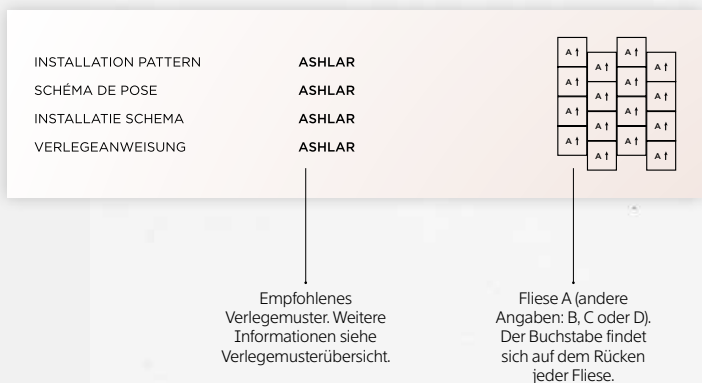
| | |
|---|---|
| INSTALLATION PATTERN | ASHLAR |
| SCHÉMA DE POSE | ASHLAR |
| INSTALLATIE SCHEMA | ASHLAR |
| VERLEGEANWEISUNG | ASHLAR |

A↑ A↑ A↑ A↑
A↑ A↑ A↑ A↑
A↑ A↑ A↑ A↑
A↑ A↑ A↑ A↑

Empfohlenes Verlegemuster. Weitere Informationen siehe Verlegemusterübersicht.

Fliese A (andere Angaben: B, C oder D). Der Buchstabe findet sich auf dem Rücken jeder Fliese.